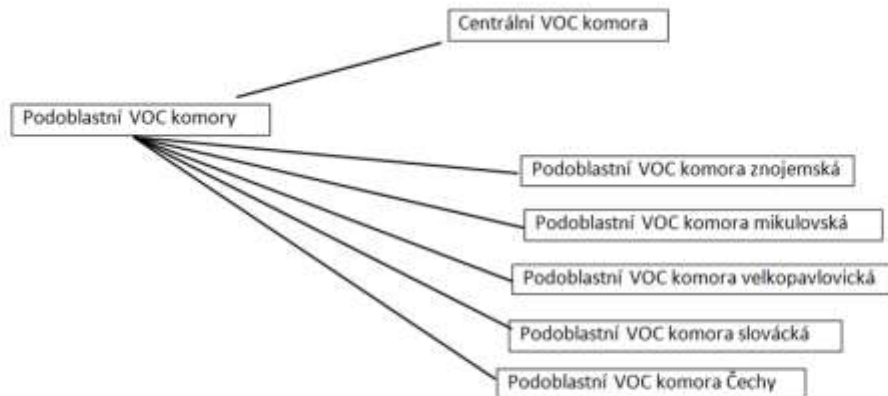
Centrální VOC komora

Podoblastní VOC komory

Podoblastní VOC komora znojemská

Podoblastní VOC komora mikulovská

Podoblastní VOC komora velkopavlovická

Podoblastní VOC komora slovácká

Podoblastní VOC komora Čechy